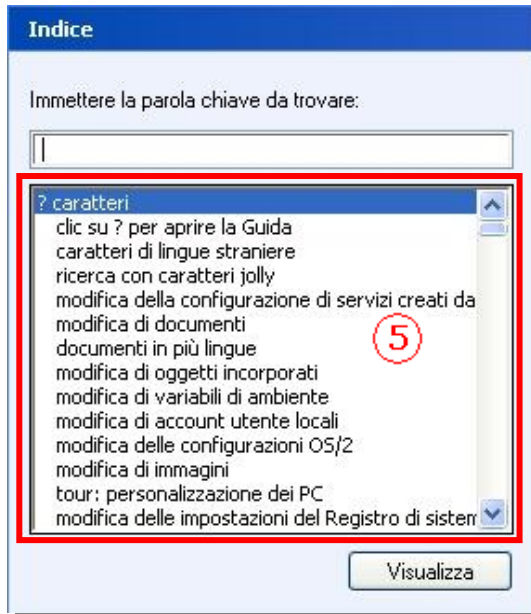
Indice

Immettere la parola chiave da trovare:

? caratteri
clic su ? per aprire la Guida
caratteri di lingue straniere
ricerca con caratteri jolly
modifica della configurazione di servizi creati da
modifica di documenti
documenti in più lingue
modifica di oggetti incorporati
modifica di variabili di ambiente
modifica di account utente locali
modifica delle configurazioni OS/2
modifica di immagini
tour: personalizzazione dei PC
modifica delle impostazioni del Registro di sistem

5

Visualizza